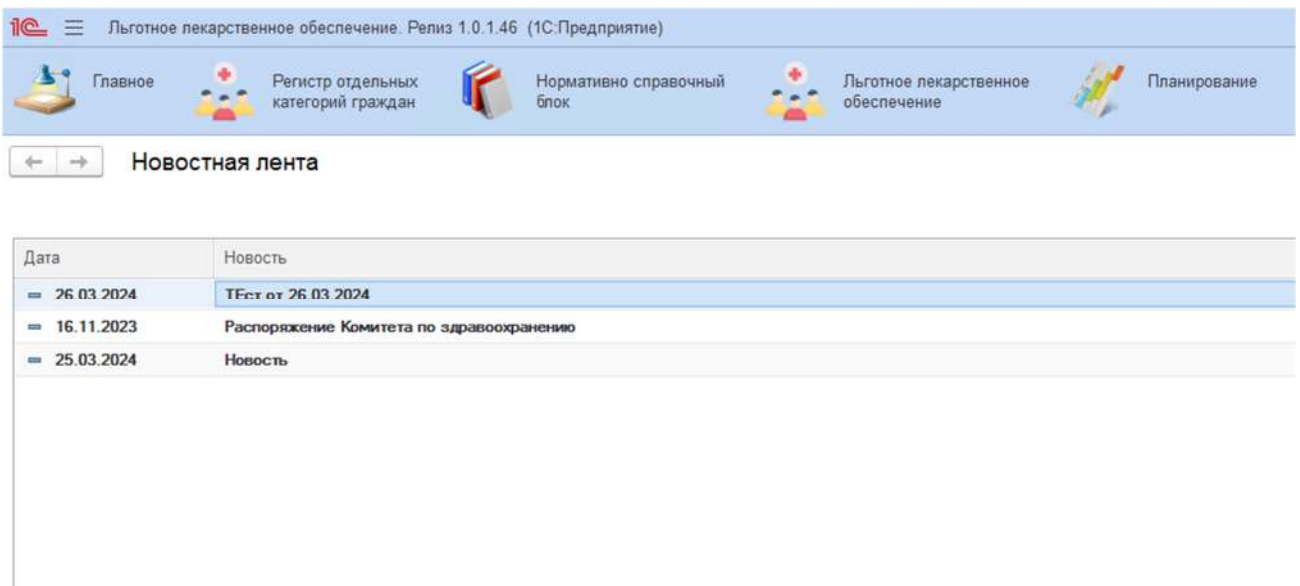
1С Льготное лекарственное обеспечение. Релиз 1.0.1.46 (1С:Предприятие)

Главное
Регистр отдельных категорий граждан
Нормативно справочный блок
Льготное лекарственное обеспечение
Планирование

Новостная лента

| Дата | Новость |
|---|---|
| 26.03.2024 | ТЕст от 26.03.2024 |
| 16.11.2023 | Распоряжение Комитета по здравоохранению |
| 25.03.2024 | Новость |